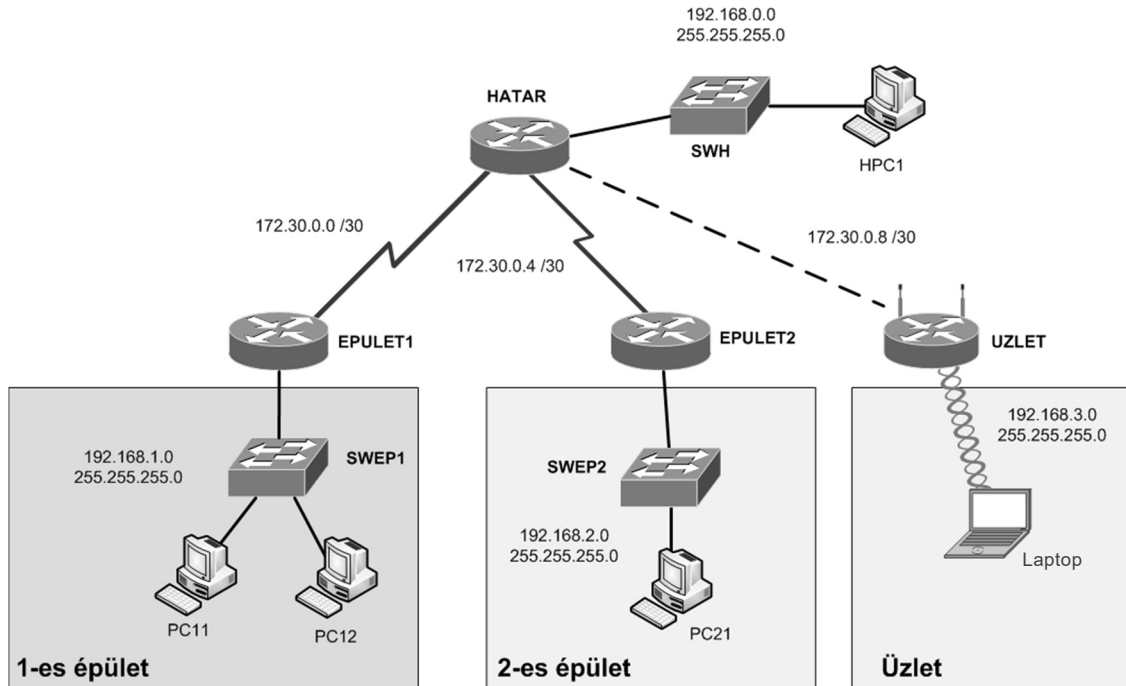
192.168.0.0
255.255.255.0

HATAR

SWH

HPC1

172.30.0.0 /30

172.30.0.4 /30

172.30.0.8 /30

EPULET1

EPULET2

UZLET

192.168.1.0
255.255.255.0

SWEP1

PC11

PC12

1-es épület

SWEP2

192.168.2.0
255.255.255.0

PC21

2-es épület

192.168.3.0
255.255.255.0

Laptop

Üzlet